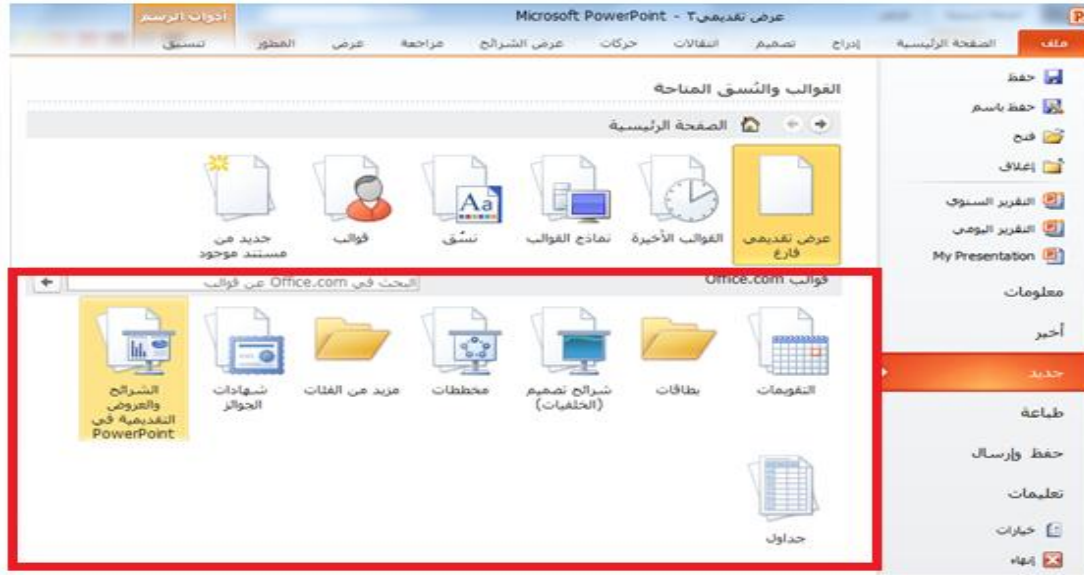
أدوات الرسم
عرض تقديمي٢ - Microsoft PowerPoint

ملف
الصفحة الرئيسية
إدراج
تصميم
انتقالات
حركات
عرض الشرائح
مراجعة
عرض
المطور
تنسيق

حفظ
حفظ باسم
فتح
إغلاق
التقرير السنوي
التقرير اليومي
My Presentation
معلومات
أخير
جديد
طباعة
حفظ وإرسال
تعليمات
خيارات
إنهاء

القوالب والنسق المتاحة
الصفحة الرئيسية

عرض تقديمي فارغ
القوالب الأخيرة
نماذج القوالب
نسق
قوالب
جديد من مستند موجود

قوالب Office.com
البحث في Office.com عن قوالب

التقويمات
بطاقات
شرائح تصميم (الخلفيات)
مخططات
مزيد من الفئات
شهادات الجوائز
الشرائح والعروض التقديمية في PowerPoint
جداول